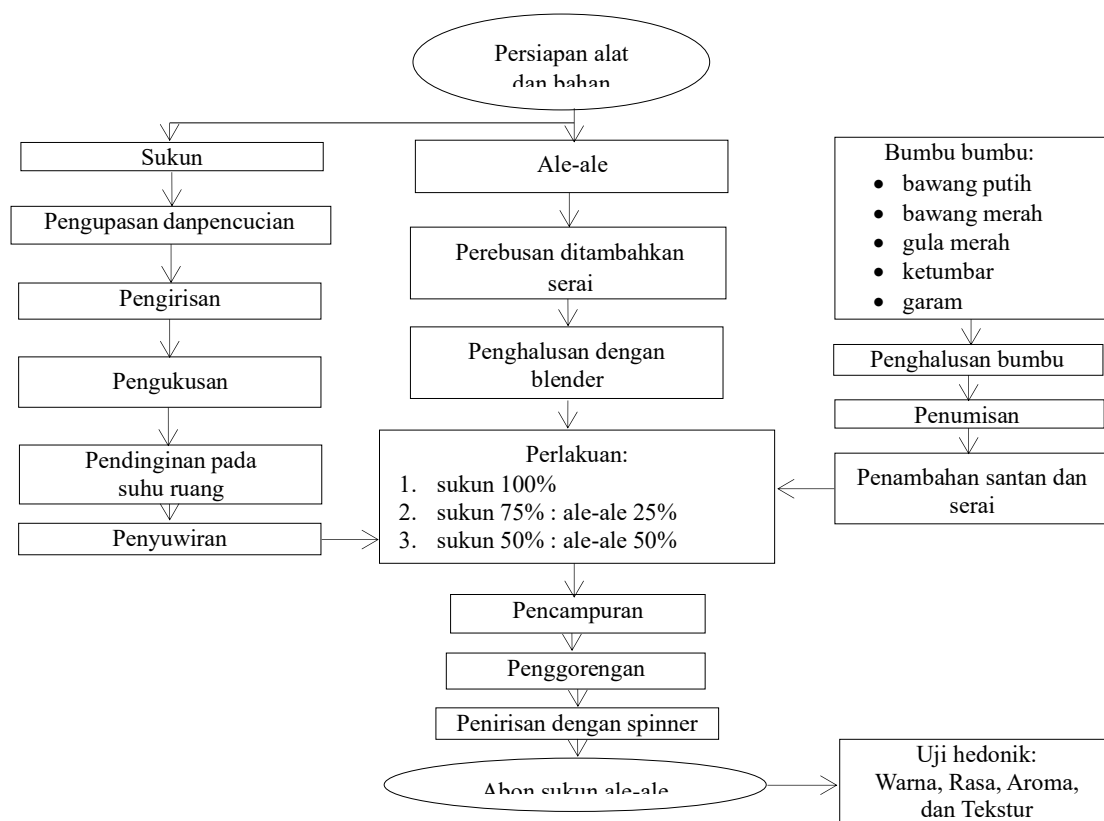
Persiapan alat dan bahan

Sukun

Pengupasan danpencucian

Pengirisan

Pengukusan

Pendinginan pada suhu ruang

Penyuwiran

Ale-ale

Perebusan ditambahkan serai

Penghalusan dengan blender

Perlakuan:
1. sukun 100%
2. sukun 75% : ale-ale 25%
3. sukun 50% : ale-ale 50%

Bumbu bumbu:
• bawang putih
• bawang merah
• gula merah
• ketumbar
• garam

Penghalusan bumbu

Penumisan

Penambahan santan dan serai

Pencampuran

Penggorengan

Penirisan dengan spinner

Abon sukun ale-ale

Uji hedonik: Warna, Rasa, Aroma, dan Tekstur